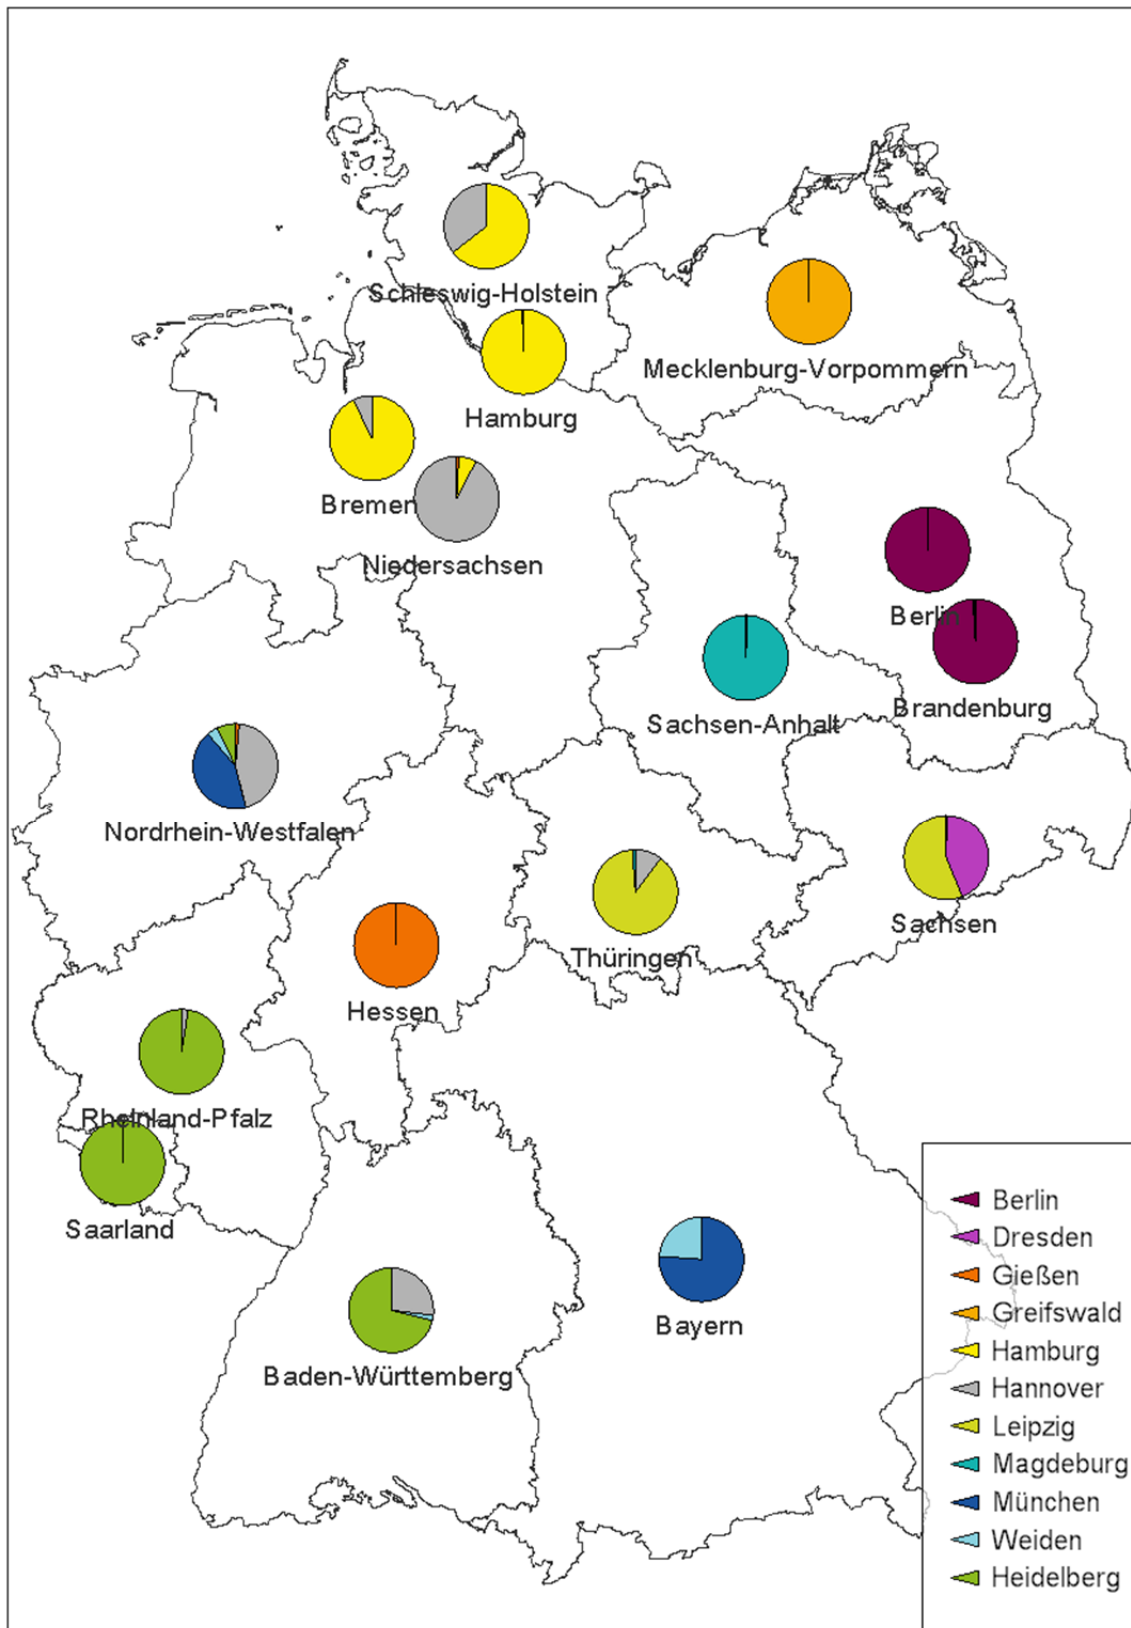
Schleswig-Holstein
Mecklenburg-Vorpommern
Hamburg
Bremen
Niedersachsen
Berlin
Brandenburg
Sachsen-Anhalt
Nordrhein-Westfalen
Sachsen
Thüringen
Hessen
Rheinland-Pfalz
Saarland
Bayern
Baden-Württemberg

Berlin
Dresden
Gießen
Greifswald
Hamburg
Hannover
Leipzig
Magdeburg
München
Weiden
Heidelberg